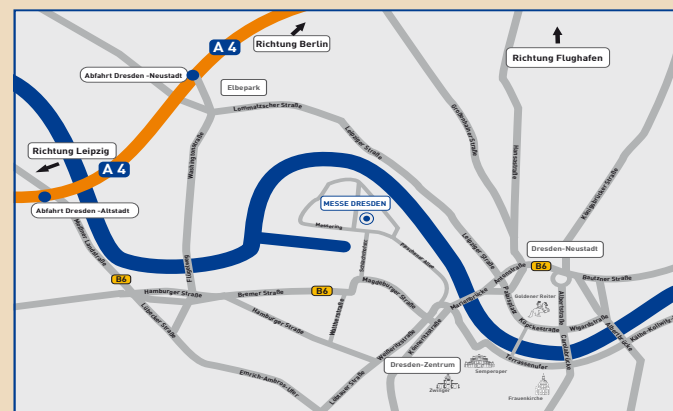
A 4
Richtung Berlin
Richtung Flughafen
Abfahrt Dresden -Neustadt
Elbepark
Lommatzscher Straße
Washingtonstraße
Leipziger Straße
Großenhainer Straße
Hansastraße
Königsbrücker Straße
Richtung Leipzig
A 4
Abfahrt Dresden -Altstadt
MESSE DRESDEN
Messering
Schlachthofring
Pieschener Allee
Leipziger Straße
Antonstraße
Dresden-Neustadt
B6
Bautzner Straße
Meißner Landstraße
Flügelweg
B6
Hamburger Straße
Bremer Straße
B6
Magdeburger Straße
Marienbrücke
Palaisplatz
Goldener Reiter
Albertstraße
Köpckestraße
Wigardstraße
Carolabrücke
Albertbrücke
Käthe-Kollwitz-Ufer
Hamburger Straße
Löbtauer Straße
Waltherstraße
Weißeritzstraße
Könneritzstraße
Terrassenufer
Dresden-Zentrum
Semperoper
Zwinger
Frauenkirche
Emerich-Ambros-Ufer
Löbtauer Straße
Wilsdruffer Straße